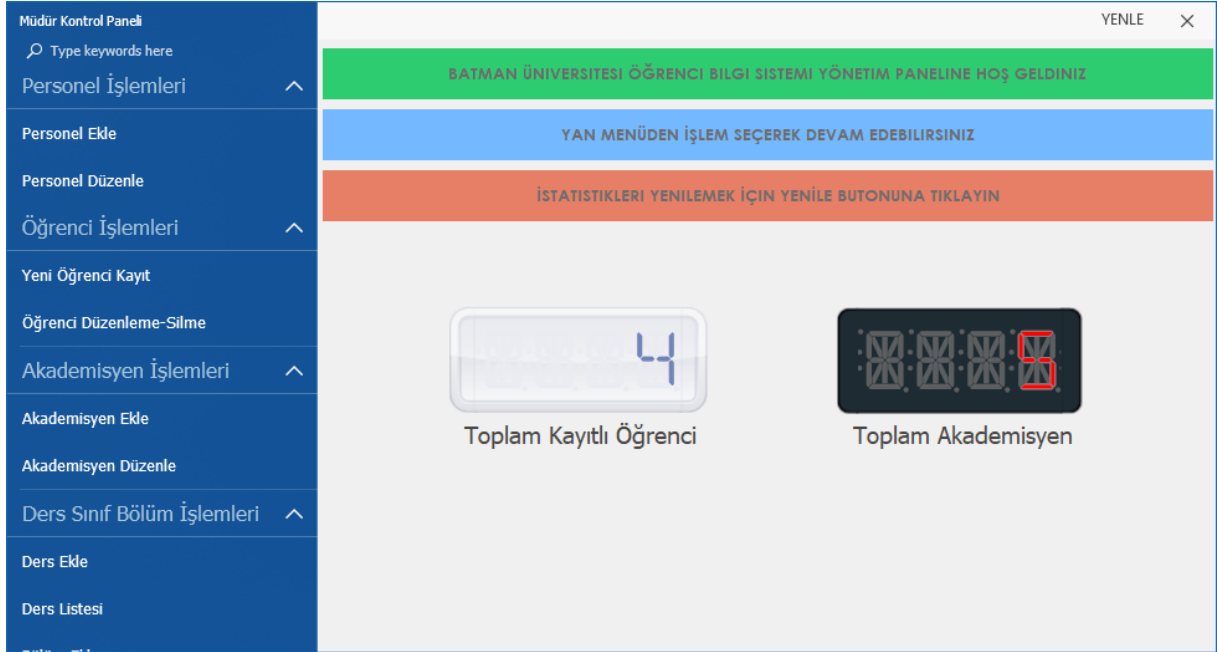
Müdür Kontrol Paneli

Type keywords here

Personel İşlemleri

Personel Ekle

Personel Düzenle

Öğrenci İşlemleri

Yeni Öğrenci Kayıt

Öğrenci Düzenleme-Silme

Akademisyen İşlemleri

Akademisyen Ekle

Akademisyen Düzenle

Ders Sınıf Bölüm İşlemleri

Ders Ekle

Ders Listesi

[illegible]

YENLE

BATMAN ÜNİVERSİTESİ ÖĞRENCİ BILGI SISTEMI YÖNETIM PANELINE HOŞ GELDINIZ

YAN MENÜDEN İŞLEM SEÇEREK DEVAM EDEBILIRSINIZ

İSTATISTIKLERI YENILEMEK İÇIN YENİLE BUTONUNA TIKLAYIN

4

Toplam Kayıtlı Öğrenci

5

Toplam Akademisyen